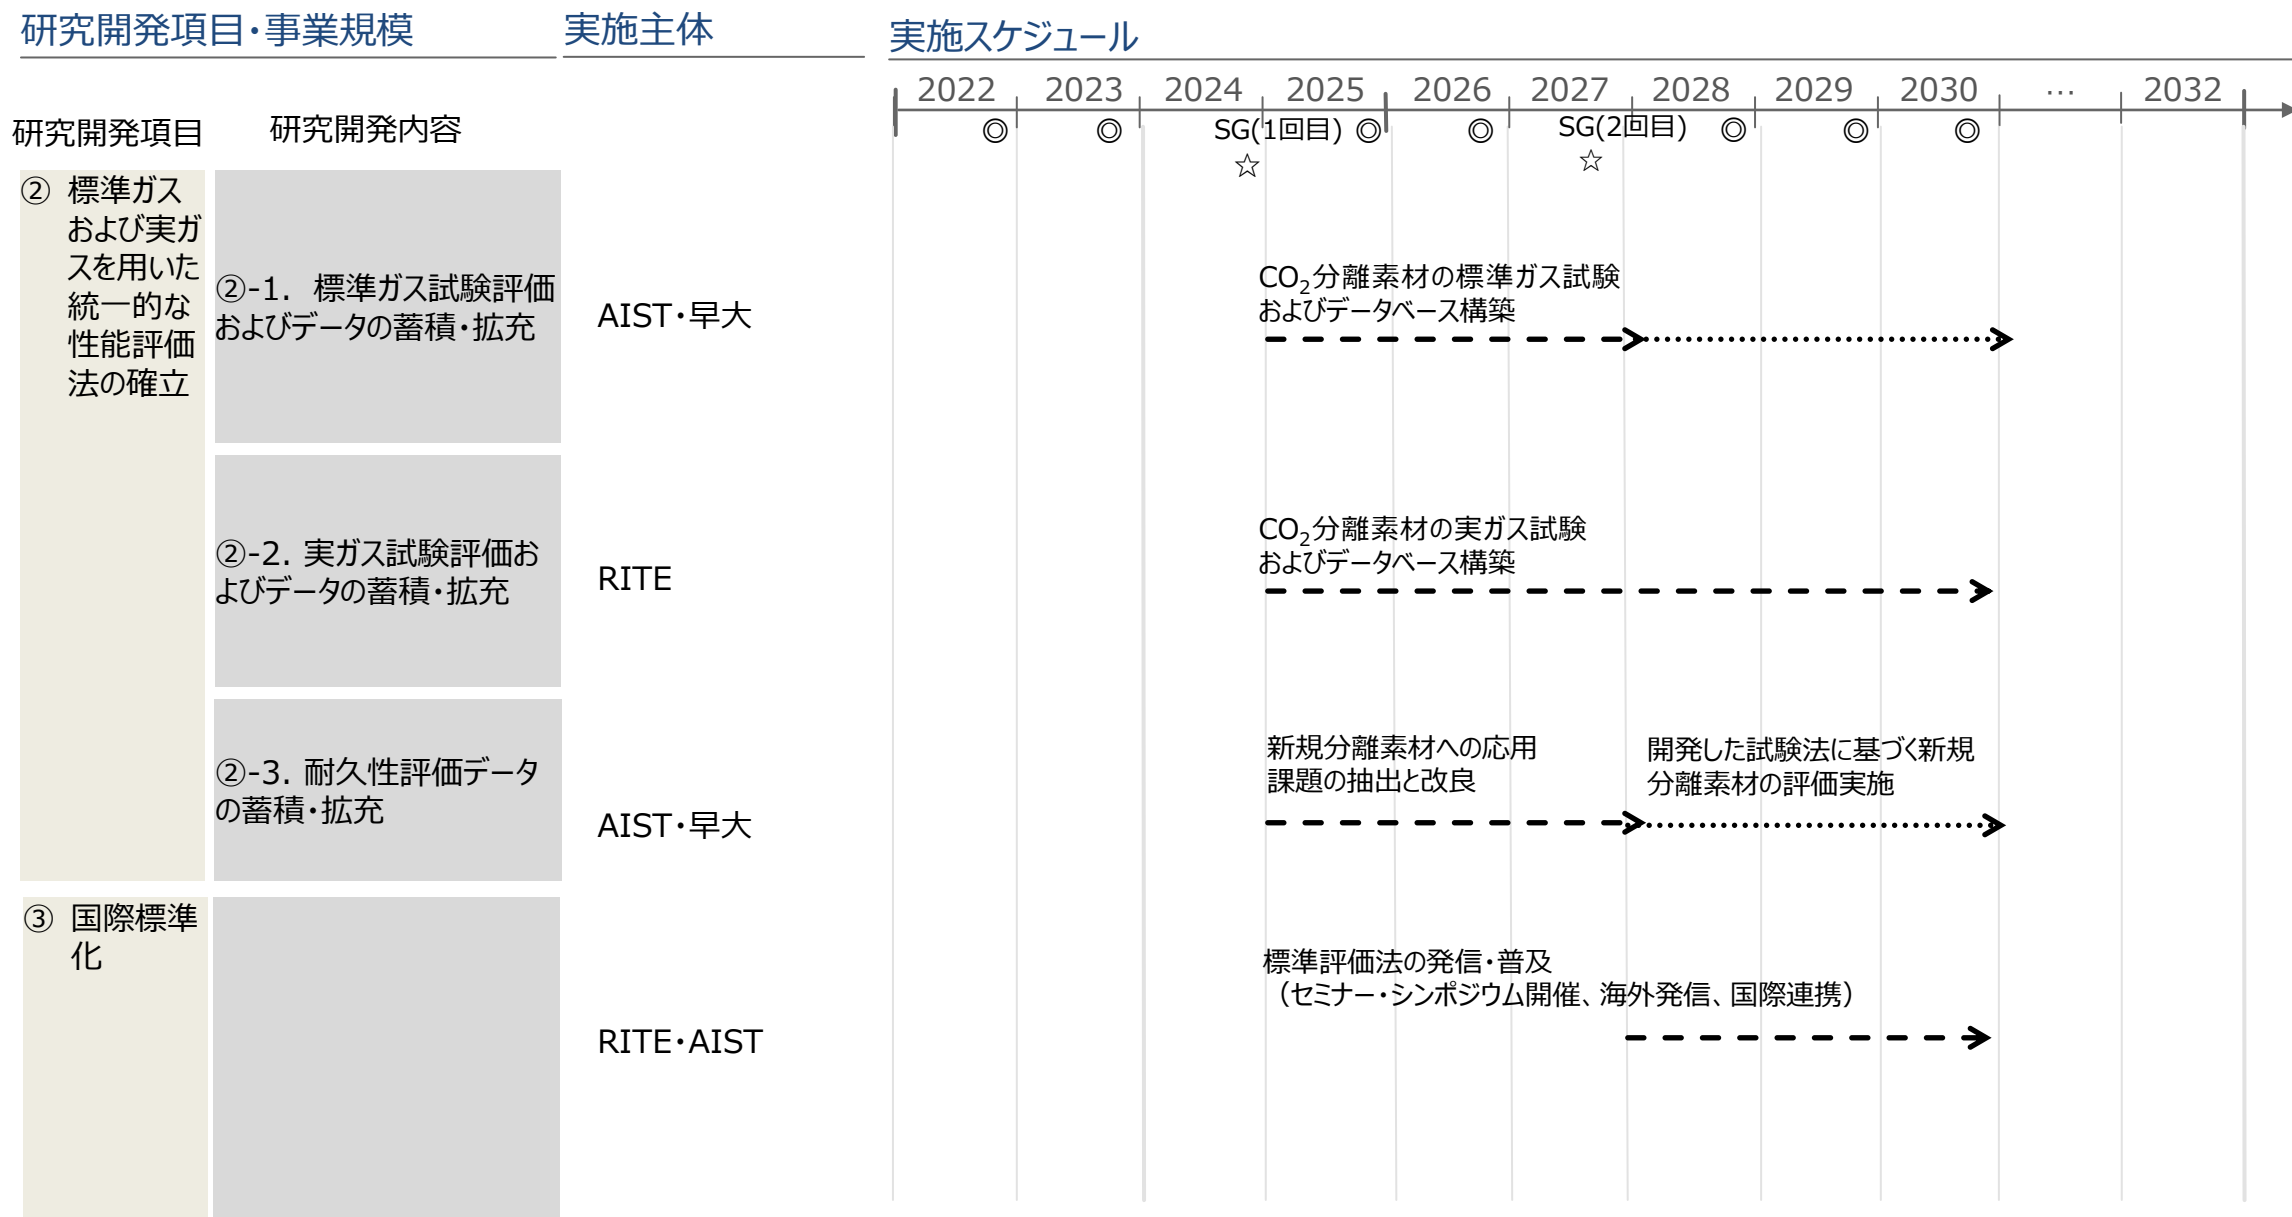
研究開発項目・事業規模

実施主体

実施スケジュール

2022 2023 2024 2025 2026 2027 2028 2029 2030 … 2032

◎ ◎ SG(1回目) ◎ ◎ SG(2回目) ◎ ◎ ◎

☆ ☆

| 研究開発項目 | 研究開発内容 | 実施主体 | スケジュール |
|---|---|---|---|
| ② 標準ガスおよび実ガスを用いた統一的な性能評価法の確立 | ②-1. 標準ガス試験評価およびデータの蓄積・拡充 | AIST・早大 | $CO_2$分離素材の標準ガス試験およびデータベース構築 |
| | ②-2. 実ガス試験評価およびデータの蓄積・拡充 | RITE | $CO_2$分離素材の実ガス試験およびデータベース構築 |
| | ②-3. 耐久性評価データの蓄積・拡充 | AIST・早大 | 新規分離素材への応用課題の抽出と改良 / 開発した試験法に基づく新規分離素材の評価実施 |
| ③ 国際標準化 | | RITE・AIST | 標準評価法の発信・普及（セミナー・シンポジウム開催、海外発信、国際連携） |